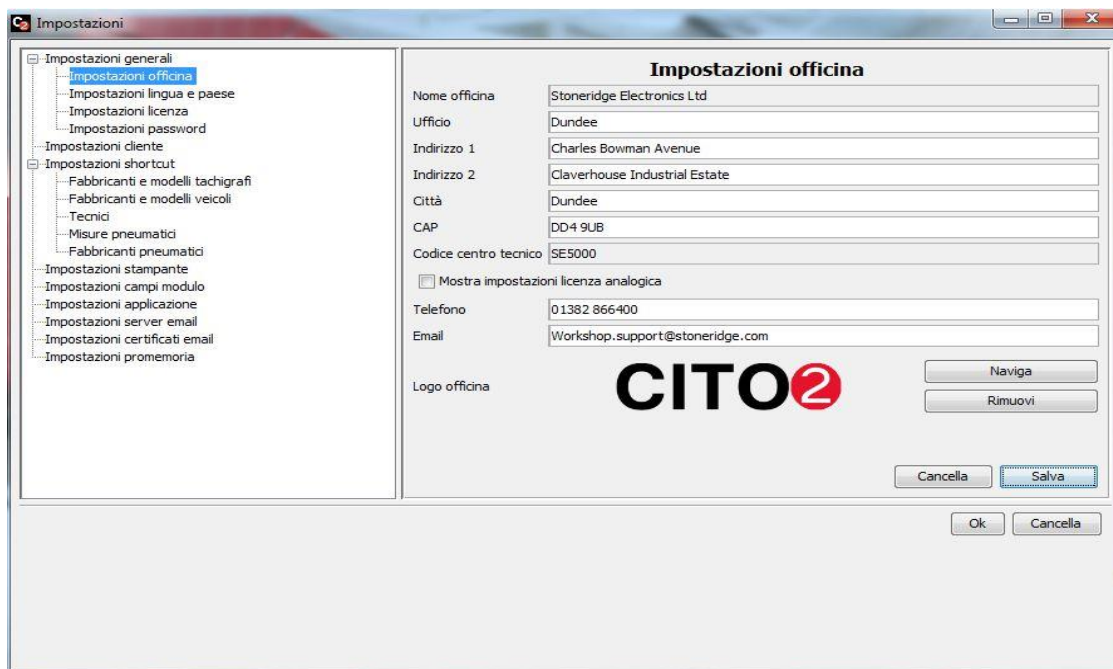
Impostazioni

Impostazioni generali
Impostazioni officina
Impostazioni lingua e paese
Impostazioni licenza
Impostazioni password
Impostazioni cliente
Impostazioni shortcut
Fabbricanti e modelli tachigrafi
Fabbricanti e modelli veicoli
Tecnici
Misure pneumatici
Fabbricanti pneumatici
Impostazioni stampante
Impostazioni campi modulo
Impostazioni applicazione
Impostazioni server email
Impostazioni certificati email
Impostazioni promemoria

Impostazioni officina

Nome officina: Stoneridge Electronics Ltd
Ufficio: Dundee
Indirizzo 1: Charles Bowman Avenue
Indirizzo 2: Claverhouse Industrial Estate
Città: Dundee
CAP: DD4 9UB
Codice centro tecnico: SE5000

Mostra impostazioni licenza analogica

Telefono: 01382 866400
Email: Workshop.support@stoneridge.com

Logo officina
CITO2

Naviga
Rimuovi

Cancella
Salva

Ok
Cancella